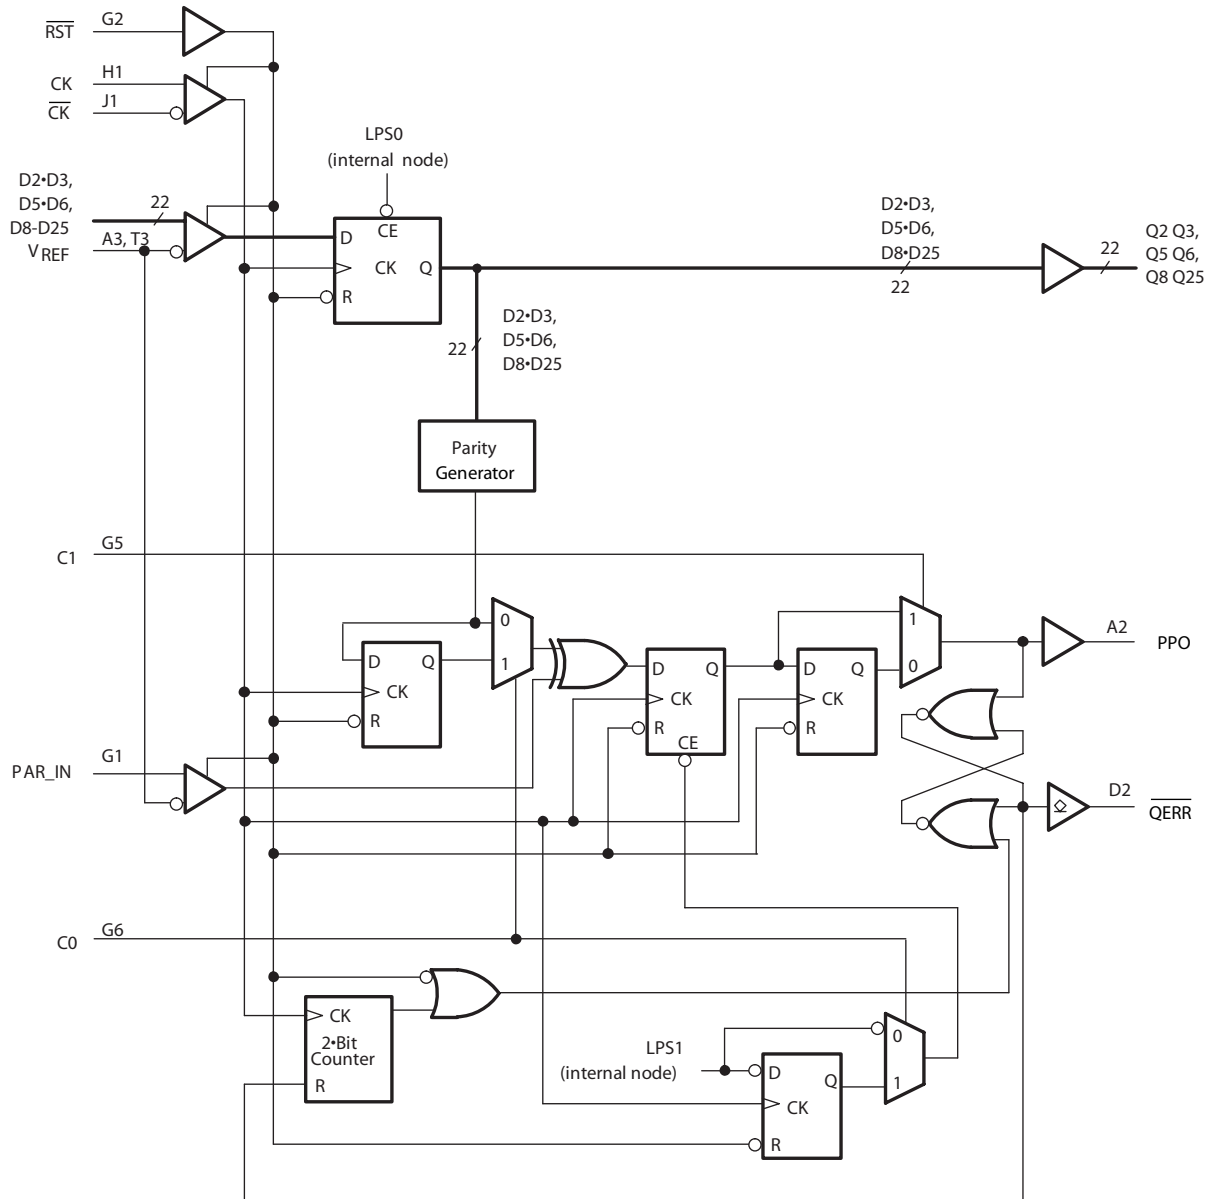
$\overline{RST}$ G2

CK H1

$\overline{CK}$ J1

LPS0 (internal node)

D2•D3, D5•D6, D8-D25 V$_{REF}$

22

A3, T3

D CE CK Q R

D2•D3, D5•D6, D8•D25

22

22

Q2 Q3, Q5 Q6, Q8 Q25

22

D2•D3, D5•D6, D8•D25

Parity Generator

C1 G5

0 1

D Q CK R

D Q CK R CE

D Q CK R

1 0

A2 PPO

PAR_IN G1

D2 $\overline{QERR}$

C0 G6

CK 2•Bit Counter R

LPS1 (internal node)

D Q CK R

0 1